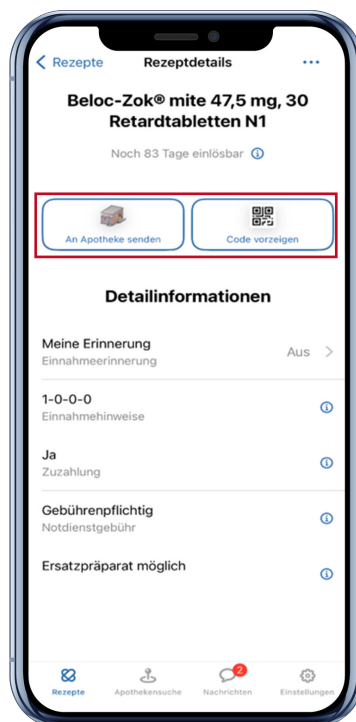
Rezepte
Rezeptdetails
...

Beloc-Zok® mite 47,5 mg, 30 Retardtabletten N1

Noch 83 Tage einlösbar

An Apotheke senden
Code vorzeigen

Detailinformationen

Meine Erinnerung
Einnahmeerinnerung
Aus

1-0-0-0
Einnahmehinweise

Ja
Zuzahlung

Gebührenpflichtig
Notdienstgebühr

Ersatzpräparat möglich

Rezepte
Apothekensuche
2
Nachrichten
Einstellungen